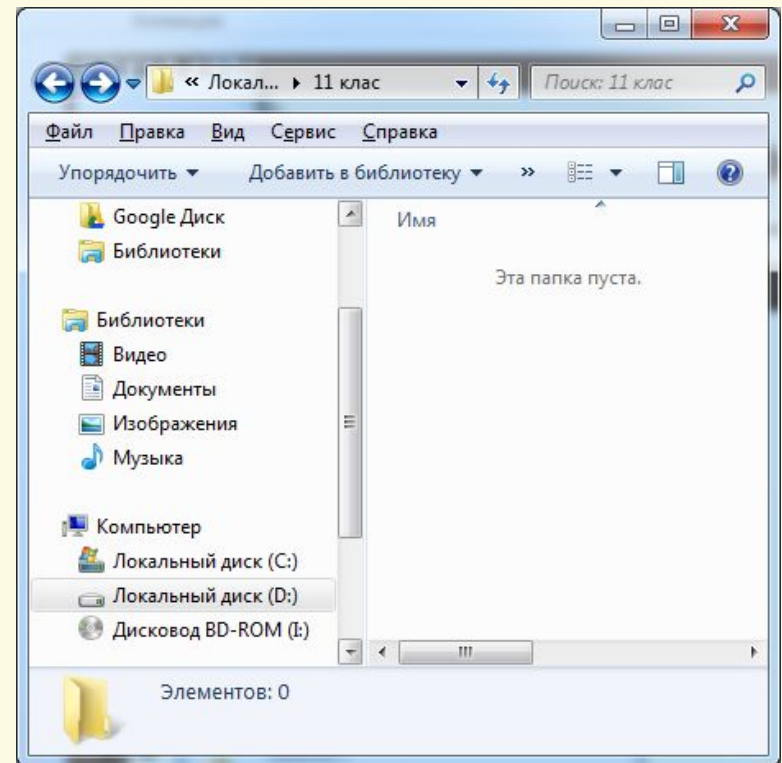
« Локал... ▸ 11 клас

Поиск: 11 клас

Файл Правка Вид Сервис Справка

Упорядочить ▾ Добавить в библиотеку ▾ »

Google Диск
Библиотеки

Библиотеки
Видео
Документы
Изображения
Музыка

Компьютер
Локальный диск (C:)
Локальный диск (D:)
Дисковод BD-ROM (I:)

Имя

Эта папка пуста.

Элементов: 0